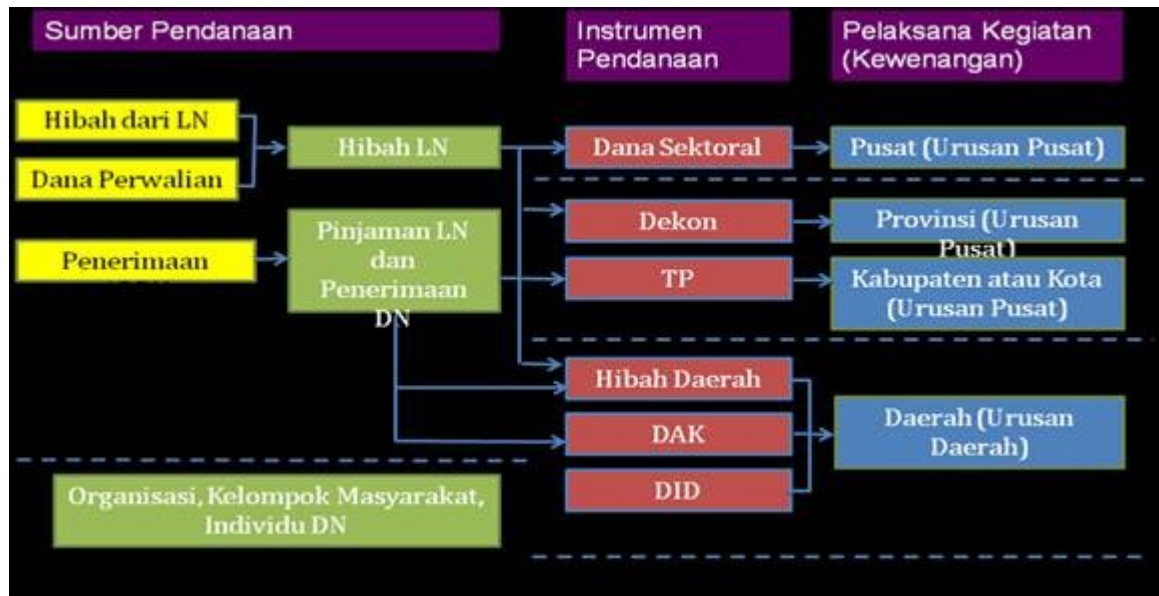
Sumber Pendanaan

Instrumen Pendanaan

Pelaksana Kegiatan (Kewenangan)

Hibah dari LN

Dana Perwalian

Hibah LN

Penerimaan

Pinjaman LN dan Penerimaan DN

Dana Sektoral

Dekon

TP

Hibah Daerah

DAK

DID

Pusat (Urusan Pusat)

Provinsi (Urusan Pusat)

Kabupaten atau Kota (Urusan Pusat)

Daerah (Urusan Daerah)

Organisasi, Kelompok Masyarakat, Individu DN